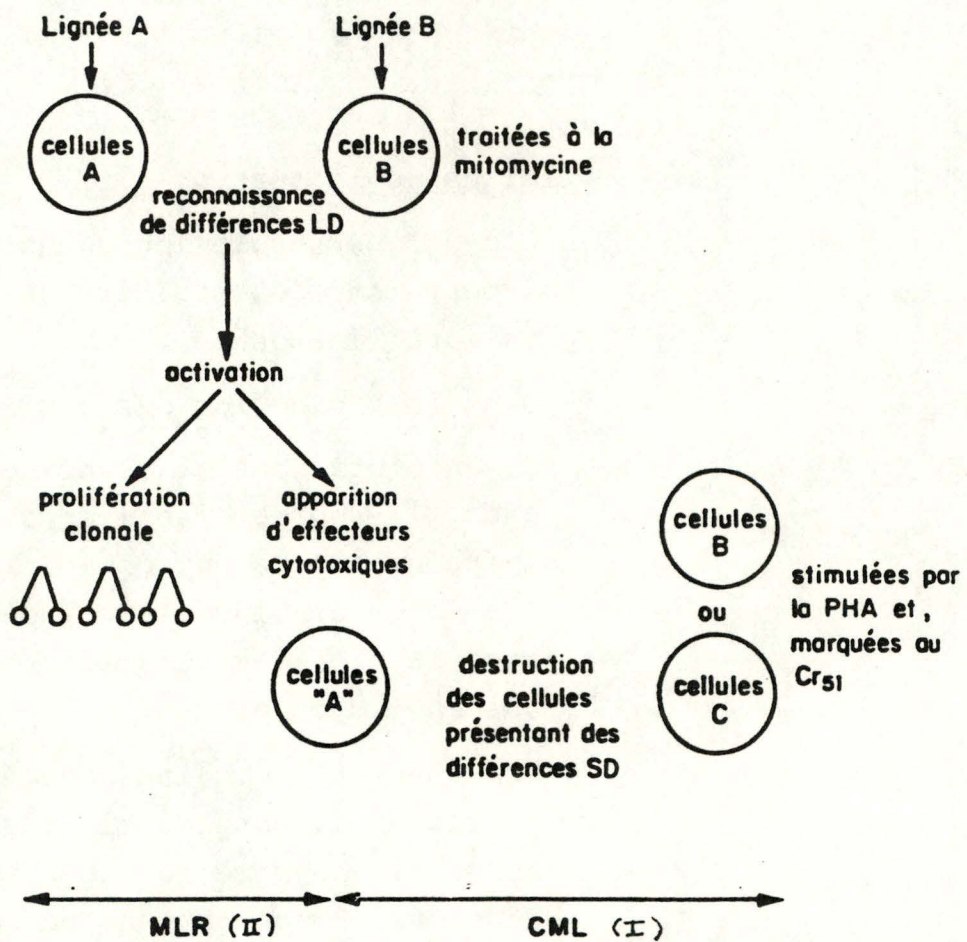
Lignée A

Lignée B

cellules A

cellules B

traitées à la mitomycine

reconnaissance de différences LD

activation

prolifération clonale

apparition d'effecteurs cytotoxiques

cellules B

ou

cellules C

stimulées par la PHA et, marquées au $Cr_{51}$

cellules "A"

destruction des cellules présentant des différences SD

MLR (II)

CML (I)